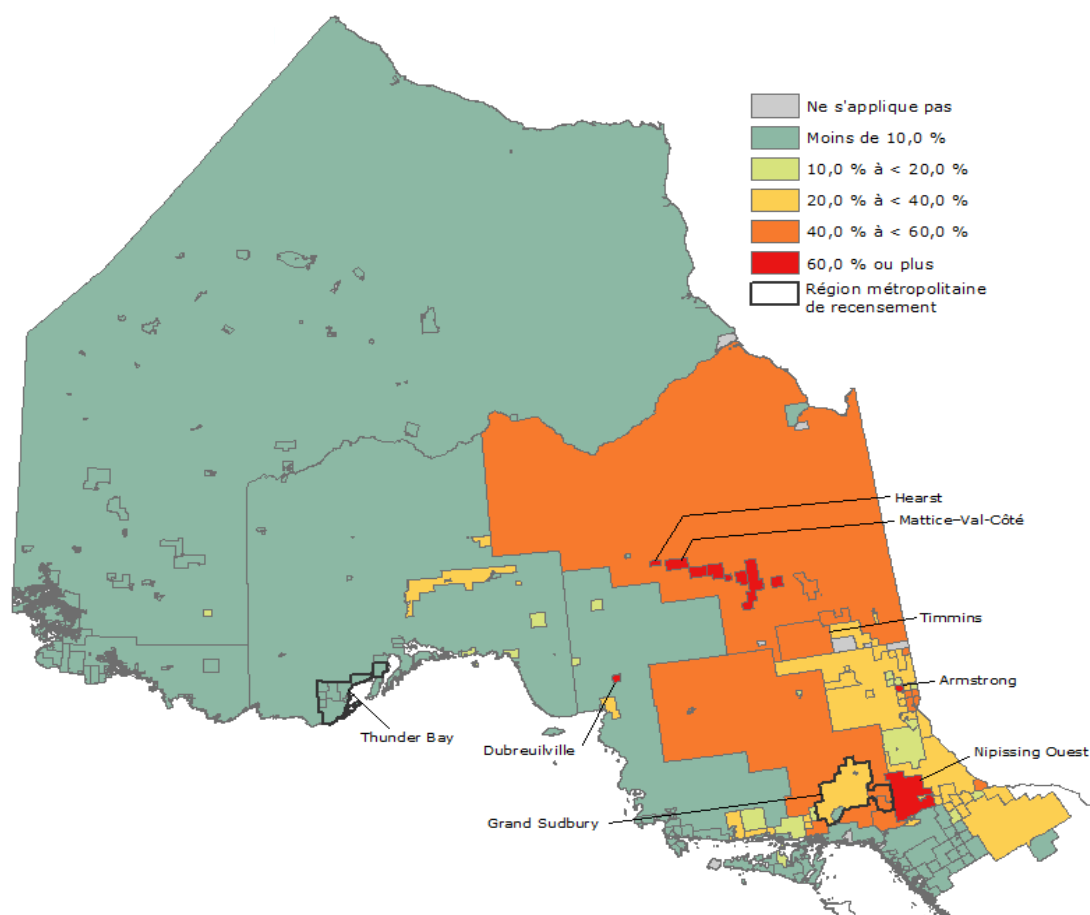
Ne s'applique pas
Moins de 10,0 %
10,0 % à < 20,0 %
20,0 % à < 40,0 %
40,0 % à < 60,0 %
60,0 % ou plus
Région métropolitaine de recensement

Hearst
Mattice-Val-Côté
Timmins
Armstrong
Thunder Bay
Dubreuilville
Nipissing Ouest
Grand Sudbury